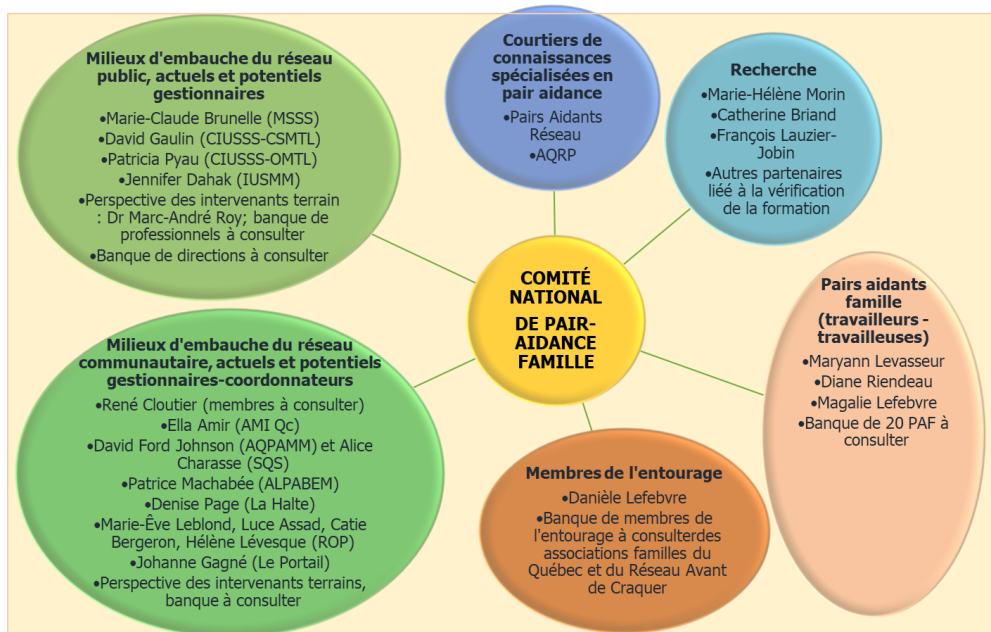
Milieux d'embauche du réseau public, actuels et potentiels gestionnaires
•Marie-Claude Brunelle (MSSS)
•David Gaulin (CIUSSS-CSMTL)
•Patricia Pyau (CIUSSS-OMTL)
•Jennifer Dahak (IUSMM)
•Perspective des intervenants terrain : Dr Marc-André Roy; banque de professionnels à consulter
•Banque de directions à consulter

Courtiers de connaissances spécialisées en pair aidance
•Pairs Aidants Réseau
•AQRP

Recherche
•Marie-Hélène Morin
•Catherine Briand
•François Lauzier-Jobin
•Autres partenaires lié à la vérification de la formation

COMITÉ NATIONAL DE PAIR-AIDANCE FAMILLE

Pairs aidants famille (travailleurs - travailleuses)
•Maryann Levasseur
•Diane Riendeau
•Magalie Lefebvre
•Banque de 20 PAF à consulter

Milieux d'embauche du réseau communautaire, actuels et potentiels gestionnaires-coordonnateurs
•René Cloutier (membres à consulter)
•Ella Amir (AMI Qc)
•David Ford Johnson (AQPAMM) et Alice Charasse (SQS)
•Patrice Machabée (ALPABEM)
•Denise Page (La Halte)
•Marie-Ève Leblond, Luce Assad, Catie Bergeron, Hélène Lévesque (ROP)
•Johanne Gagné (Le Portail)
•Perspective des intervenants terrains, banque à consulter

Membres de l'entourage
•Danièle Lefebvre
•Banque de membres de l'entourage à consulterdes associations familles du Québec et du Réseau Avant de Craquer